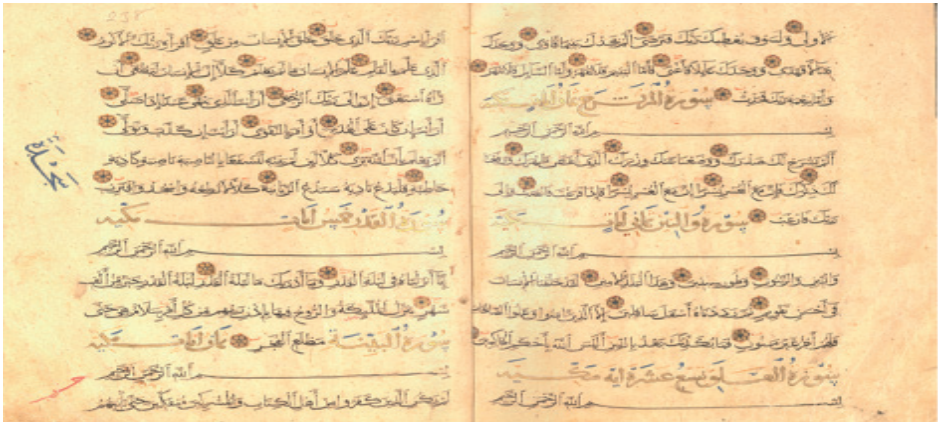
٤٤٨

ٱقۡرَأۡ بِٱسۡمِ رَبِّكَ ٱلَّذِي خَلَقَ خَلَقَ ٱلۡإِنسَٰنَ مِنۡ عَلَقٍ ٱقۡرَأۡ وَرَبُّكَ ٱلۡأَكۡرَمُ ٱلَّذِي عَلَّمَ بِٱلۡقَلَمِ عَلَّمَ ٱلۡإِنسَٰنَ مَا لَمۡ يَعۡلَمۡ كَلَّآ إِنَّ ٱلۡإِنسَٰنَ لَيَطۡغَىٰٓ أَن رَّءَاهُ ٱسۡتَغۡنَىٰٓ إِنَّ إِلَىٰ رَبِّكَ ٱلرُّجۡعَىٰٓ أَرَءَيۡتَ ٱلَّذِي يَنۡهَىٰ عَبۡدًا إِذَا صَلَّىٰٓ أَرَءَيۡتَ إِن كَانَ عَلَى ٱلۡهُدَىٰٓ أَوۡ أَمَرَ بِٱلتَّقۡوَىٰٓ أَرَءَيۡتَ إِن كَذَّبَ وَتَوَلَّىٰٓ أَلَمۡ يَعۡلَم بِأَنَّ ٱللَّهَ يَرَىٰ كَلَّا لَئِن لَّمۡ يَنتَهِ لَنَسۡفَعَۢا بِٱلنَّاصِيَةِ نَاصِيَةٖ كَٰذِبَةٍ خَاطِئَةٖ فَلۡيَدۡعُ نَادِيَهُۥ سَنَدۡعُ ٱلزَّبَانِيَةَ كَلَّا لَا تُطِعۡهُ وَٱسۡجُدۡۤ وَٱقۡتَرِب

سورة القدر خمس آيات مكية

بسم الله الرحمن الرحيم

إِنَّآ أَنزَلۡنَٰهُ فِي لَيۡلَةِ ٱلۡقَدۡرِ وَمَآ أَدۡرَىٰكَ مَا لَيۡلَةُ ٱلۡقَدۡرِ لَيۡلَةُ ٱلۡقَدۡرِ خَيۡرٞ مِّنۡ أَلۡفِ شَهۡرٖ تَنَزَّلُ ٱلۡمَلَٰٓئِكَةُ وَٱلرُّوحُ فِيهَا بِإِذۡنِ رَبِّهِم مِّن كُلِّ أَمۡرٖ سَلَٰمٌ هِيَ حَتَّىٰ مَطۡلَعِ ٱلۡفَجۡرِ

سورة البينة ثمان آيات مكية

بسم الله الرحمن الرحيم

لَمۡ يَكُنِ ٱلَّذِينَ كَفَرُواْ مِنۡ أَهۡلِ ٱلۡكِتَٰبِ وَٱلۡمُشۡرِكِينَ مُنفَكِّينَ حَتَّىٰ تَأۡتِيَهُمُ

ٱلۡأُولَىٰ وَلَسَوۡفَ يُعۡطِيكَ رَبُّكَ فَتَرۡضَىٰٓ أَلَمۡ يَجِدۡكَ يَتِيمٗا فَـَٔاوَىٰ وَوَجَدَكَ ضَآلّٗا فَهَدَىٰ وَوَجَدَكَ عَآئِلٗا فَأَغۡنَىٰ فَأَمَّا ٱلۡيَتِيمَ فَلَا تَقۡهَرۡ وَأَمَّا ٱلسَّآئِلَ فَلَا تَنۡهَرۡ وَأَمَّا بِنِعۡمَةِ رَبِّكَ فَحَدِّثۡ

سورة ألم نشرح ثمان آيات

بسم الله الرحمن الرحيم

أَلَمۡ نَشۡرَحۡ لَكَ صَدۡرَكَ وَوَضَعۡنَا عَنكَ وِزۡرَكَ ٱلَّذِيٓ أَنقَضَ ظَهۡرَكَ وَرَفَعۡنَا لَكَ ذِكۡرَكَ فَإِنَّ مَعَ ٱلۡعُسۡرِ يُسۡرًا إِنَّ مَعَ ٱلۡعُسۡرِ يُسۡرٗا فَإِذَا فَرَغۡتَ فَٱنصَبۡ وَإِلَىٰ رَبِّكَ فَٱرۡغَب

سورة والتين ثماني آيات

بسم الله الرحمن الرحيم

وَٱلتِّينِ وَٱلزَّيۡتُونِ وَطُورِ سِينِينَ وَهَٰذَا ٱلۡبَلَدِ ٱلۡأَمِينِ لَقَدۡ خَلَقۡنَا ٱلۡإِنسَٰنَ فِيٓ أَحۡسَنِ تَقۡوِيمٖ ثُمَّ رَدَدۡنَٰهُ أَسۡفَلَ سَٰفِلِينَ إِلَّا ٱلَّذِينَ ءَامَنُواْ وَعَمِلُواْ ٱلصَّٰلِحَٰتِ فَلَهُمۡ أَجۡرٌ غَيۡرُ مَمۡنُونٖ فَمَا يُكَذِّبُكَ بَعۡدُ بِٱلدِّينِ أَلَيۡسَ ٱللَّهُ بِأَحۡكَمِ ٱلۡحَٰكِمِينَ

سورة العلق تسع عشرة آية مكية

بسم الله الرحمن الرحيم